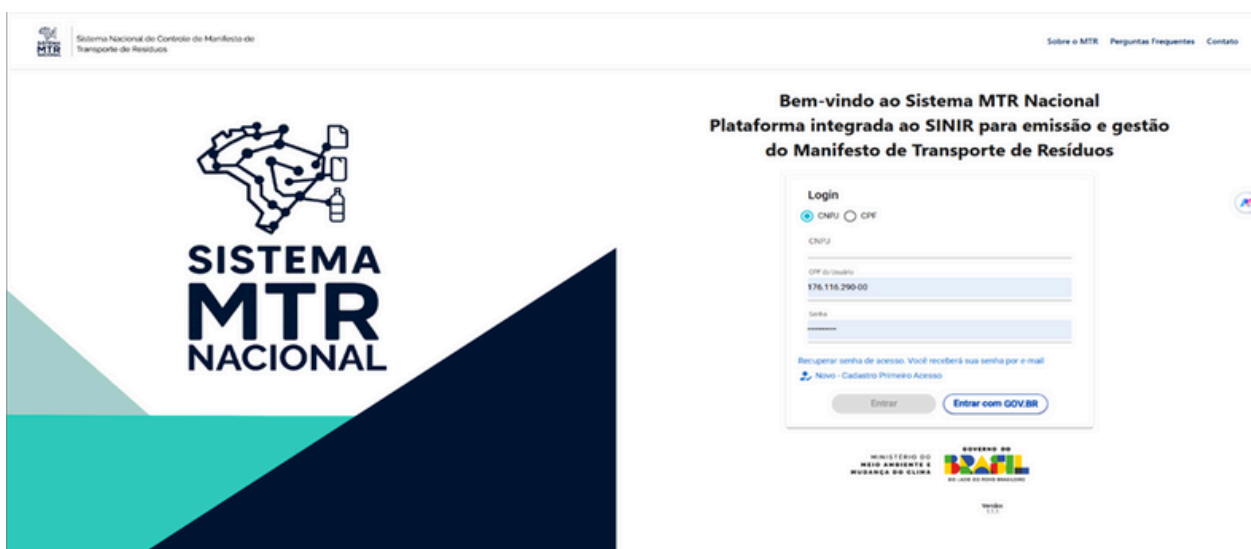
SISTEMA MTR NACIONAL

Sistema Nacional de Controle de Manifesto de Transporte de Resíduos

Sobre o MTR Perguntas Frequentes Contato

SISTEMA MTR NACIONAL

Bem-vindo ao Sistema MTR Nacional
Plataforma integrada ao SINIR para emissão e gestão do Manifesto de Transporte de Resíduos

Login

CNPJ CPF

CNPJ

CPF do Usuário
176.116.290-00

Senha
••••••••••

Recuperar senha de acesso. Você receberá sua senha por e-mail

Novo - Cadastro Primeiro Acesso

Entrar Entrar com GOV.BR

MINISTÉRIO DO MEIO AMBIENTE E MUDANÇA DO CLIMA

GOVERNO DO BRASIL
DO LADO DO POVO BRASILEIRO

Versão
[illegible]